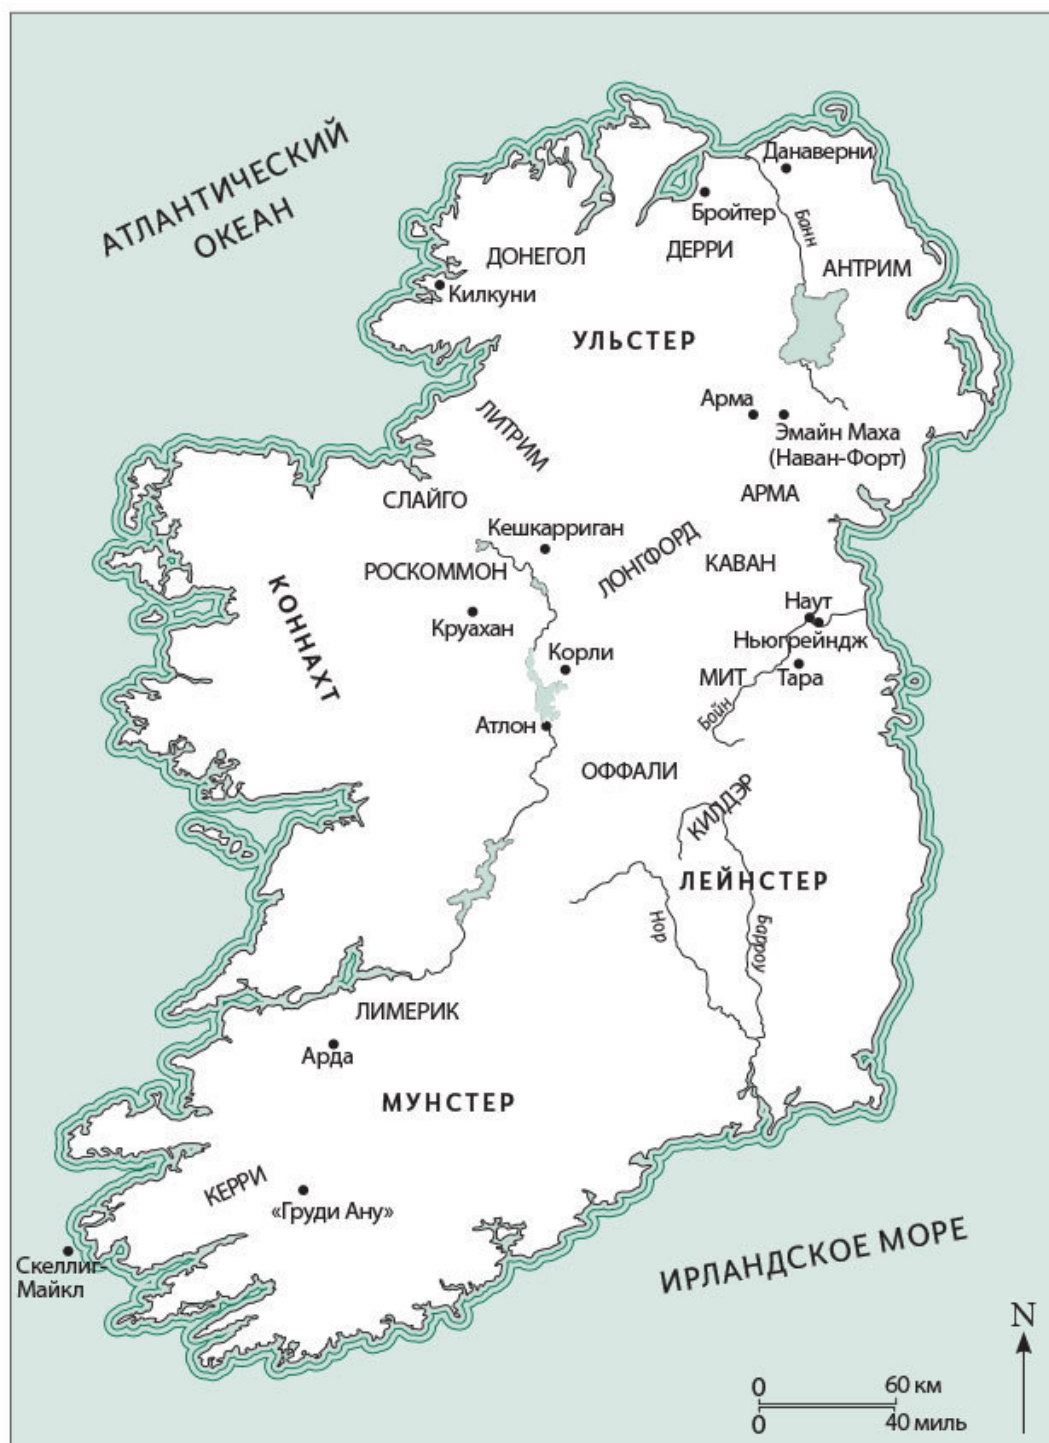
АТЛАНТИЧЕСКИЙ ОКЕАН

Данаверни
Бройтер
Бойн
ДОНЕГОЛ
ДЕРРИ
АНТРИМ
Килкуни
УЛЬСТЕР
Арма
Эмайн Маха (Наван-Форт)
ЛИТРИМ
АРМА
СЛАЙГО
Кешкарриган
ЛОНГФОРД
КАВАН
РОСКОММОН
КОННАХТ
Наут
Круахан
Ньюгрейндж
Корли
МИТ
Тара
Бойн
Атлон
ОФФАЛИ
КИЛДЭР
ЛЕЙНСТЕР
Нор
Барроу
ЛИМЕРИК
Арда
МУНСТЕР
КЕРРИ
«Груди Ану»
Скеллиг-Майкл
ИРЛАНДСКОЕ МОРЕ

N
0
60 км
0
40 миль